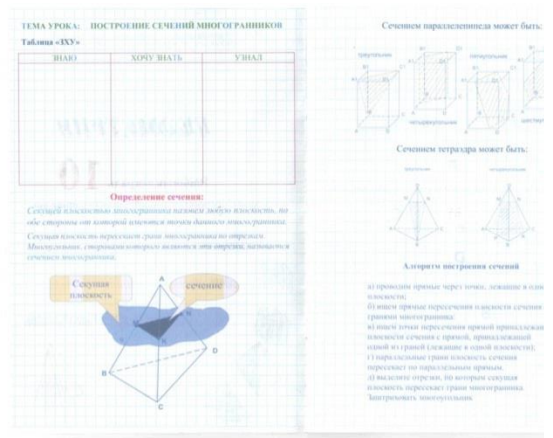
ТЕМА УРОКА: ПОСТРОЕНИЕ СЕЧЕНИЙ МНОГОГРАННИКОВ

Таблица «ЗХУ»

| ЗНАЮ | ХОЧУ ЗНАТЬ | УЗНАЛ |
|---|---|---|
| | | |

Определение сечения:

Секущей плоскостью многогранника назовем любую плоскость, по обе стороны от которой имеются точки данного многогранника.

Секущая плоскость пересекает грани многогранника по отрезкам. Многоугольник, сторонами которого являются эти отрезки, называется сечением многогранника.

Секущая плоскость

сечение

A

B

C

D

Сечением параллелепипеда может быть:

треугольник

четырехугольник

пятиугольник

шестиугольник

Сечением тетраэдра может быть:

треугольник

четырехугольник

Алгоритм построения сечений

а) проводим прямые через точки, лежащие в одной плоскости;

б) ищем прямые пересечения плоскости сечения с гранями многогранника

в) ищем точки пересечения прямой принадлежащей плоскости сечения с прямой, принадлежащей одной из граней (лежащие в одной плоскости);

г) параллельные грани плоскость сечения пересекает по параллельным прямым.

д) выделяем отрезки, по которым секущая плоскость пересекает грани многогранника. Заштриховать многоугольник